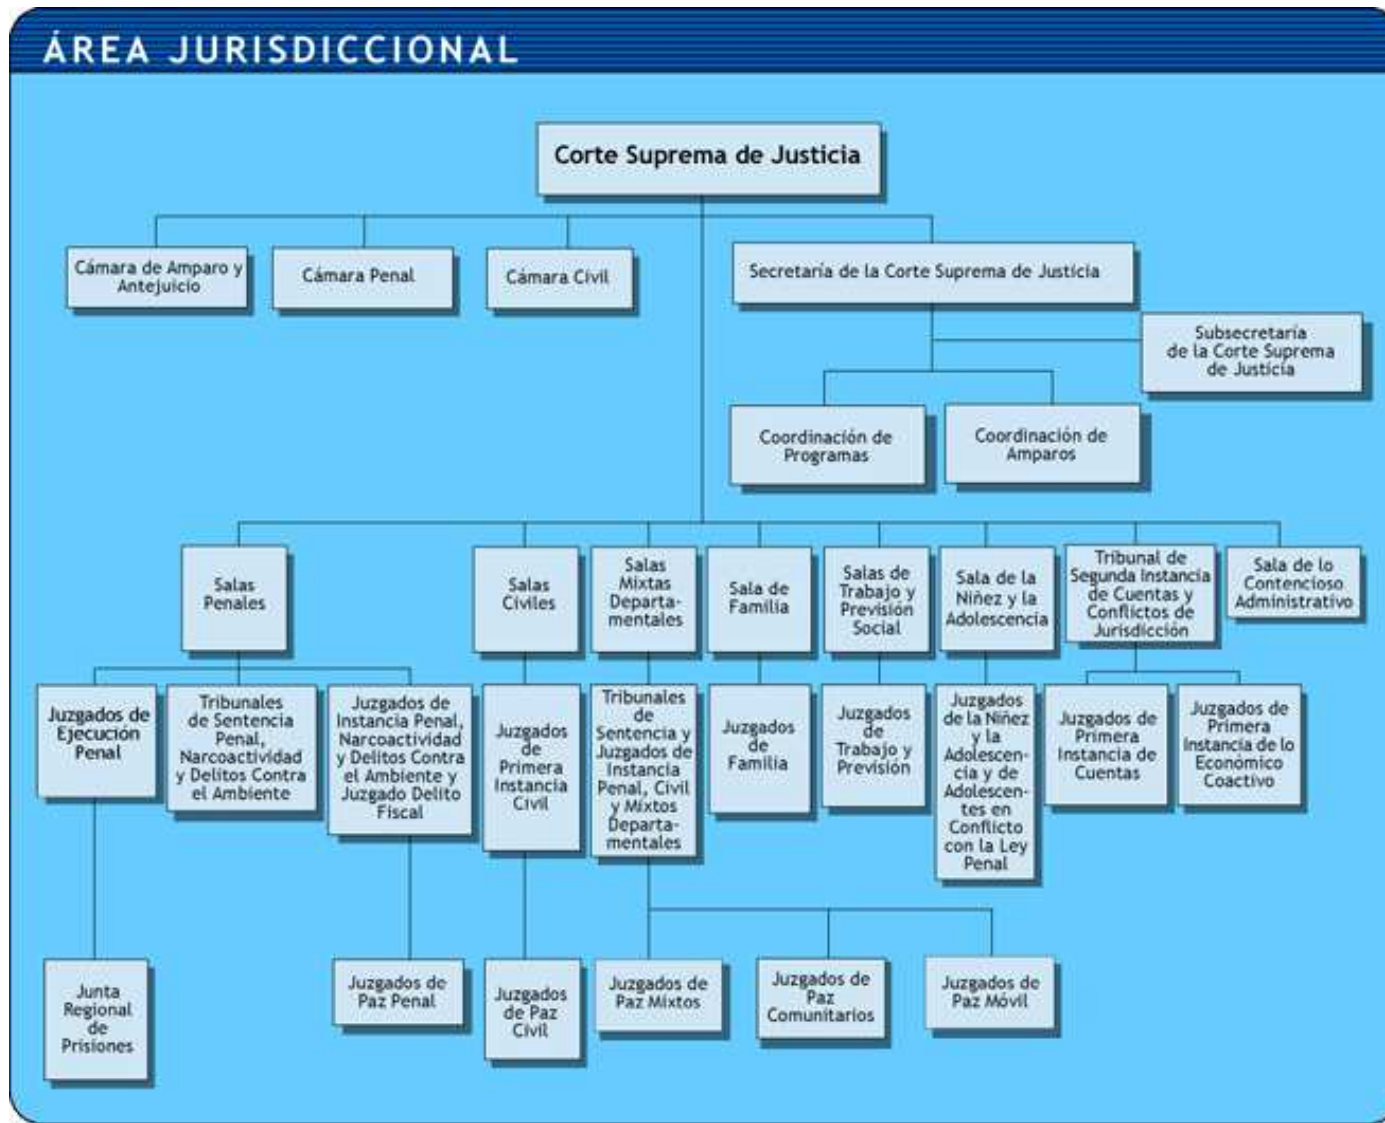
ÁREA JURISDICCIONAL

Corte Suprema de Justicia

Cámara de Amparo y Antejuicio

Cámara Penal

Cámara Civil

Secretaría de la Corte Suprema de Justicia

Subsecretaría de la Corte Suprema de Justicia

Coordinación de Programas

Coordinación de Amparos

Salas Penales

Salas Civiles

Salas Mixtas Departamentales

Sala de Familia

Salas de Trabajo y Previsión Social

Sala de la Niñez y la Adolescencia

Tribunal de Segunda Instancia de Cuentas y Conflictos de Jurisdicción

Sala de lo Contencioso Administrativo

Juzgados de Ejecución Penal

Tribunales de Sentencia Penal, Narcoactividad y Delitos Contra el Ambiente

Juzgados de Instancia Penal, Narcoactividad y Delitos Contra el Ambiente y Juzgado Delito Fiscal

Juzgados de Primera Instancia Civil

Tribunales de Sentencia y Juzgados de Instancia Penal, Civil y Mixtos Departamentales

Juzgados de Familia

Juzgados de Trabajo y Previsión

Juzgados de la Niñez y la Adolescencia y de Adolescentes en Conflicto con la Ley Penal

Juzgados de Primera Instancia de Cuentas

Juzgados de Primera Instancia de lo Económico Coactivo

Junta Regional de Prisiones

Juzgados de Paz Penal

Juzgados de Paz Civil

Juzgados de Paz Mixtos

Juzgados de Paz Comunitarios

Juzgados de Paz Móvil